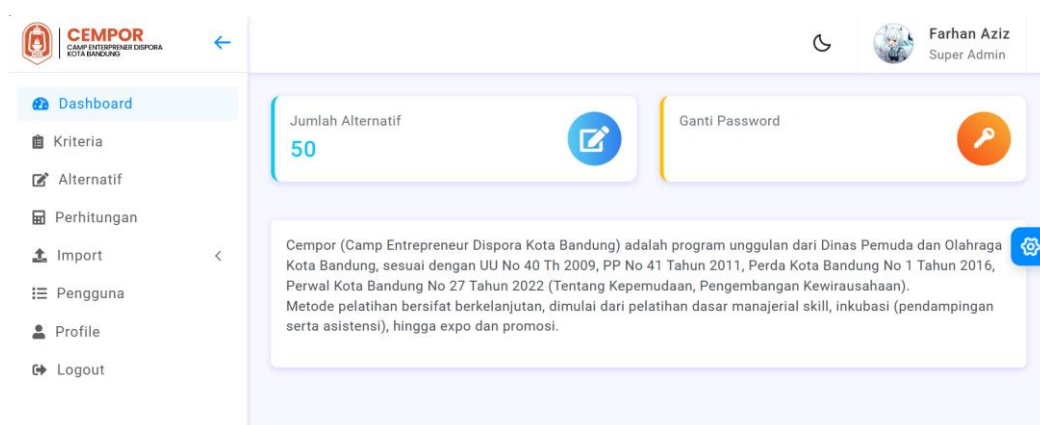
CEMPOR
CAMP ENTERPRENER DISPORA KOTA BANDUNG

Farhan Aziz
Super Admin

Dashboard
Kriteria
Alternatif
Perhitungan
Import
Pengguna
Profile
Logout

Jumlah Alternatif
50

Ganti Password

Cempor (Camp Entrepreneur Dispora Kota Bandung) adalah program unggulan dari Dinas Pemuda dan Olahraga Kota Bandung, sesuai dengan UU No 40 Th 2009, PP No 41 Tahun 2011, Perda Kota Bandung No 1 Tahun 2016, Perwal Kota Bandung No 27 Tahun 2022 (Tentang Kepemudaan, Pengembangan Kewirausahaan).
Metode pelatihan bersifat berkelanjutan, dimulai dari pelatihan dasar manajerial skill, inkubasi (pendampingan serta asistensi), hingga expo dan promosi.